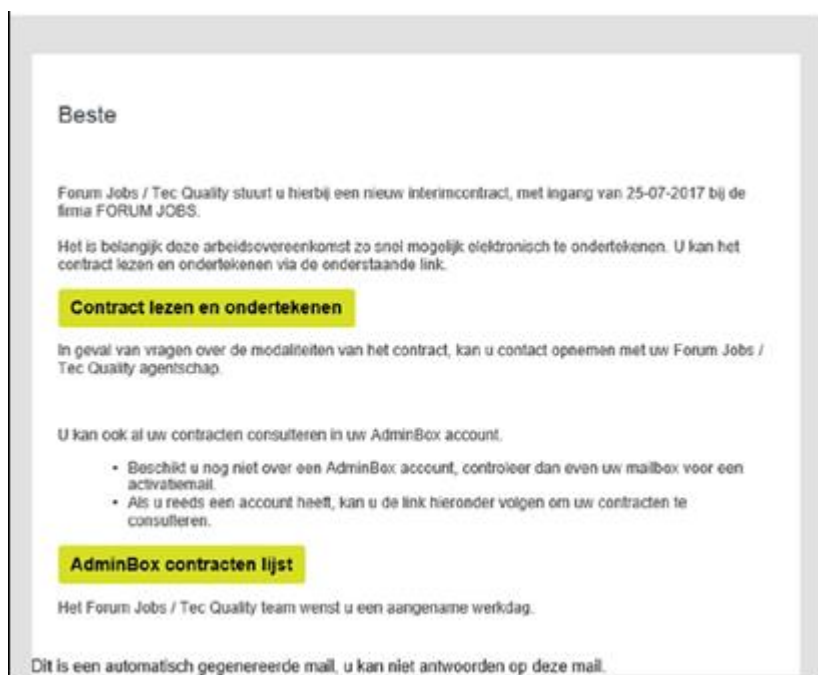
Beste

Forum Jobs / Tec Quality stuurt u hierbij een nieuw interimcontract, met ingang van 25-07-2017 bij de firma FORUM JOBS.

Het is belangrijk deze arbeidsovereenkomst zo snel mogelijk elektronisch te ondertekenen. U kan het contract lezen en ondertekenen via de onderstaande link.

Contract lezen en ondertekenen

In geval van vragen over de modaliteiten van het contract, kan u contact opnemen met uw Forum Jobs / Tec Quality agentschap.

U kan ook al uw contracten consulteren in uw AdminBox account.

- Beschikt u nog niet over een AdminBox account, controleer dan even uw mailbox voor een activatiemail.
- Als u reeds een account heeft, kan u de link hieronder volgen om uw contracten te consulteren.

AdminBox contracten lijst

Het Forum Jobs / Tec Quality team wenst u een aangename werkdag.

Dit is een automatisch gegenereerde mail, u kan niet antwoorden op deze mail.